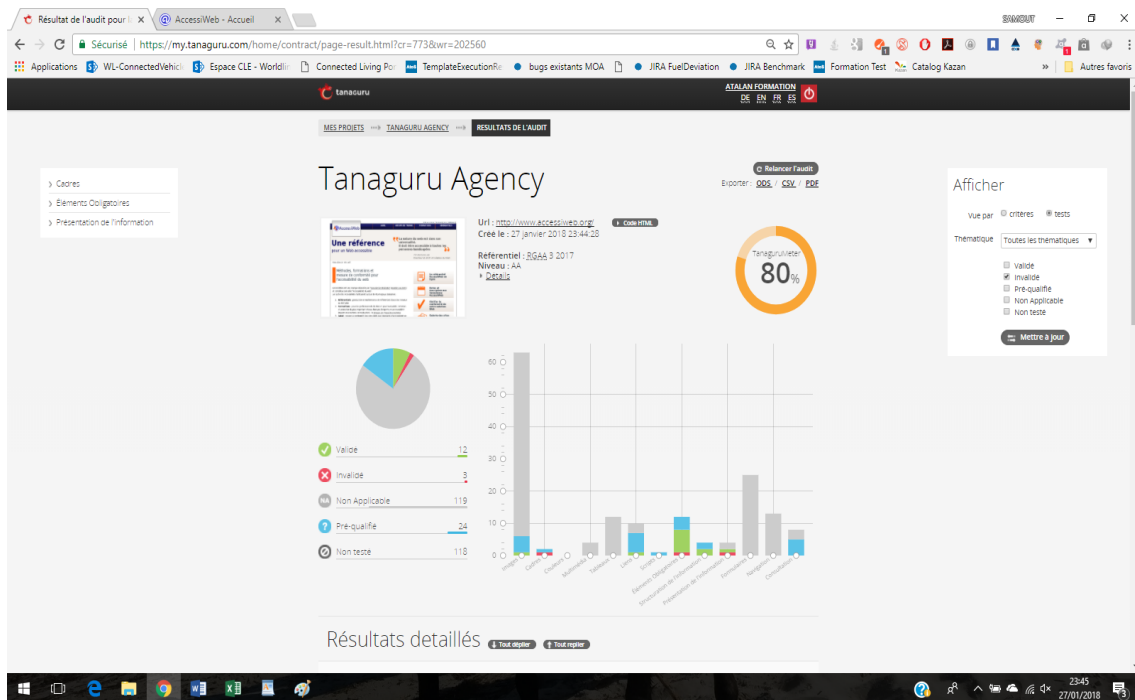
Résultat de l'audit pour l ×
AccessiWeb - Accueil ×
SAMOUT
Sécurisé | https://my.tanaguru.com/home/contract/page-result.html?cr=773&wr=202560
Applications WL-ConnectedVehicl Espace CLE - Worldlir Connected Living Por TemplateExecutionRe bugs existants MOA JIRA FuelDeviation JIRA Benchmark Formation Test Catalog Kazan » Autres favoris
tanaguru
ATALAN FORMATION
DE EN FR ES
MES PROJETS ⟶ TANAGURU AGENCY ⟶ RESULTATS DE L'AUDIT
› Cadres
› Éléments Obligatoires
› Présentation de l'information
Tanaguru Agency
Relancer l'audit
Exporter : ODS / CSV / PDF
Url : http://www.accessiweb.org/
Créé le : 27 janvier 2018 23:44:28
Code HTML
Referentiel : RGAA 3 2017
Niveau : AA
Détails
Une référence
TanaguruMeter
80%
Afficher
Vue par ○ critères ● tests
Thématique Toutes les thématiques
Valide
Invalide
Pré-qualifié
Non Applicable
Non testé
Mettre à jour
Valide 12
Invalide 3
Non Applicable 119
Pré-qualifié 24
Non testé 118
60
50
40
30
20
10
0
Images
Cadres
Couleurs
Multimédia
Tableaux
Liens
Scripts
Éléments Obligatoires
Structuration de l'information
Présentation de l'information
Formulaires
Navigation
Consultation
Résultats detaillés
Tout déplier
Tout replier
23:45
27/01/2018